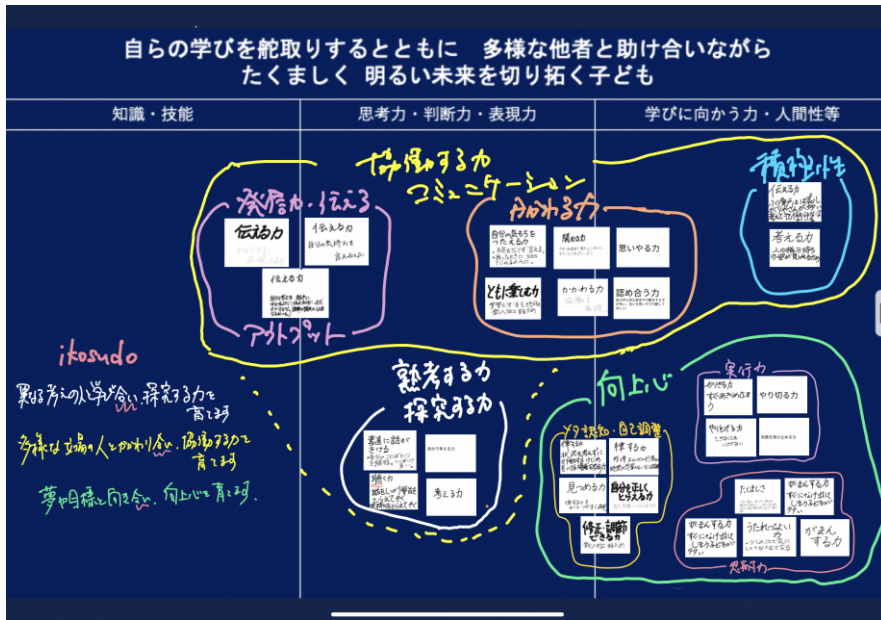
自らの学びを舵取りするとともに　多様な他者と助け合いながら
たくましく　明るい未来を切り拓く子ども

| 知識・技能 | 思考力・判断力・表現力 | 学びに向かう力・人間性等 |
|---|---|---|

協働する力
コミュニケーション

発信力・伝える

伝える力

伝える力
自分の気持ちを
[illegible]

伝える力
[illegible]

アウトプット

かかわる力

自分の気持ちを
つたえる力
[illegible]

関わる力
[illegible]

思いやる力

ともに考える力
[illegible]

かかわる力
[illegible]

認め合う力

積極性

伝える力
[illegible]

考える力
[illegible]

ikosudo

異なる考えの人と学び合い、探究する力を育てます

多様な立場の人とかかわり合い、協働する力を育てます

夢や目標と向き合い、向上心を育てます。

熟考する力
探究する力

素直に話せる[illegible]
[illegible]

自分で考える

聞く力
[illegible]

考える力

向上心

メタ認知・自己調整

律する力
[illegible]

見つめる力

自分を正しくとらえる力

修正・調節できる力
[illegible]

実行力

やり切る力
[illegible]

やり切る力

やりとげる力
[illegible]

粘り強くがんばる力

忍耐力

たくましさ

がまんする力
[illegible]

うたれ強い力
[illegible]

がまんする力
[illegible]

がまんする力